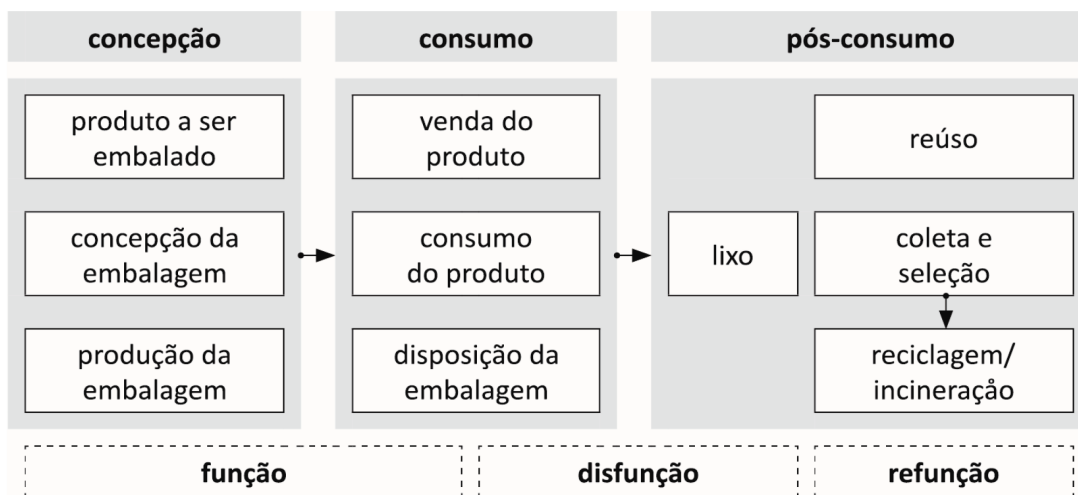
concepção

produto a ser embalado

concepção da embalagem

produção da embalagem

consumo

venda do produto

consumo do produto

disposição da embalagem

pós-consumo

lixo

reúso

coleta e seleção

reciclagem/ incineração

função

disfunção

refunção